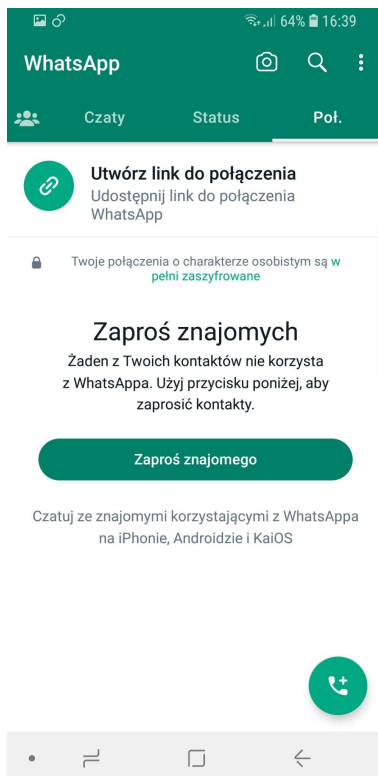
64% 16:39

WhatsApp

Czaty Status Poł.

Utwórz link do połączenia
Udostępnij link do połączenia WhatsApp

Twoje połączenia o charakterze osobistym są w pełni zaszyfrowane

Zaproś znajomych
Żaden z Twoich kontaktów nie korzysta z WhatsAppa. Użyj przycisku poniżej, aby zaprosić kontakty.

Zaproś znajomego

Czatuj ze znajomymi korzystającymi z WhatsAppa na iPhonie, Androidzie i KaiOS